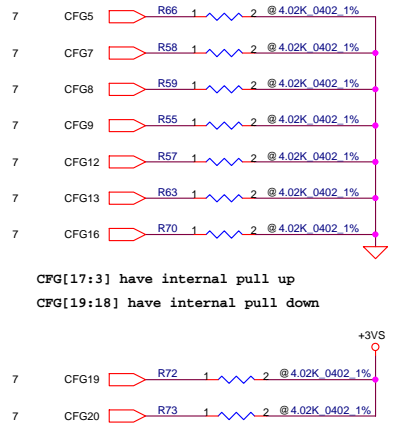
7 CFG5 R66 1 2 @4.02K_0402_1%
7 CFG7 R58 1 2 @4.02K_0402_1%
7 CFG8 R59 1 2 @4.02K_0402_1%
7 CFG9 R55 1 2 @4.02K_0402_1%
7 CFG12 R57 1 2 @4.02K_0402_1%
7 CFG13 R63 1 2 @4.02K_0402_1%
7 CFG16 R70 1 2 @4.02K_0402_1%

CFG[17:3] have internal pull up
CFG[19:18] have internal pull down

+3VS
7 CFG19 R72 1 2 @4.02K_0402_1%
7 CFG20 R73 1 2 @4.02K_0402_1%